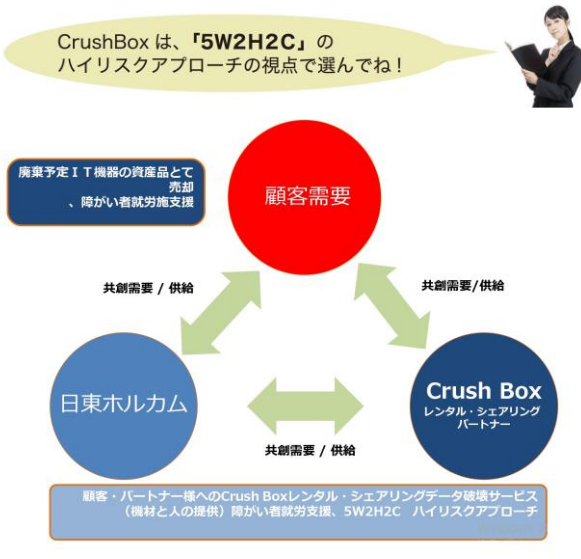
CrushBox は、「5W2H2C」の
ハイリスクアプローチの視点で選んでね！

廃棄予定ＩＴ機器の資産品とて
売却
、障がい者就労施支援

顧客需要

共創需要 / 供給

共創需要/供給

日東ホルカム

Crush Box
レンタル・シェアリング
パートナー

共創需要 / 供給

顧客・パートナー様へのCrush Boxレンタル・シェアリングデータ破壊サービス
（機材と人の提供）障がい者就労支援、5W2H2C ハイリスクアプローチ